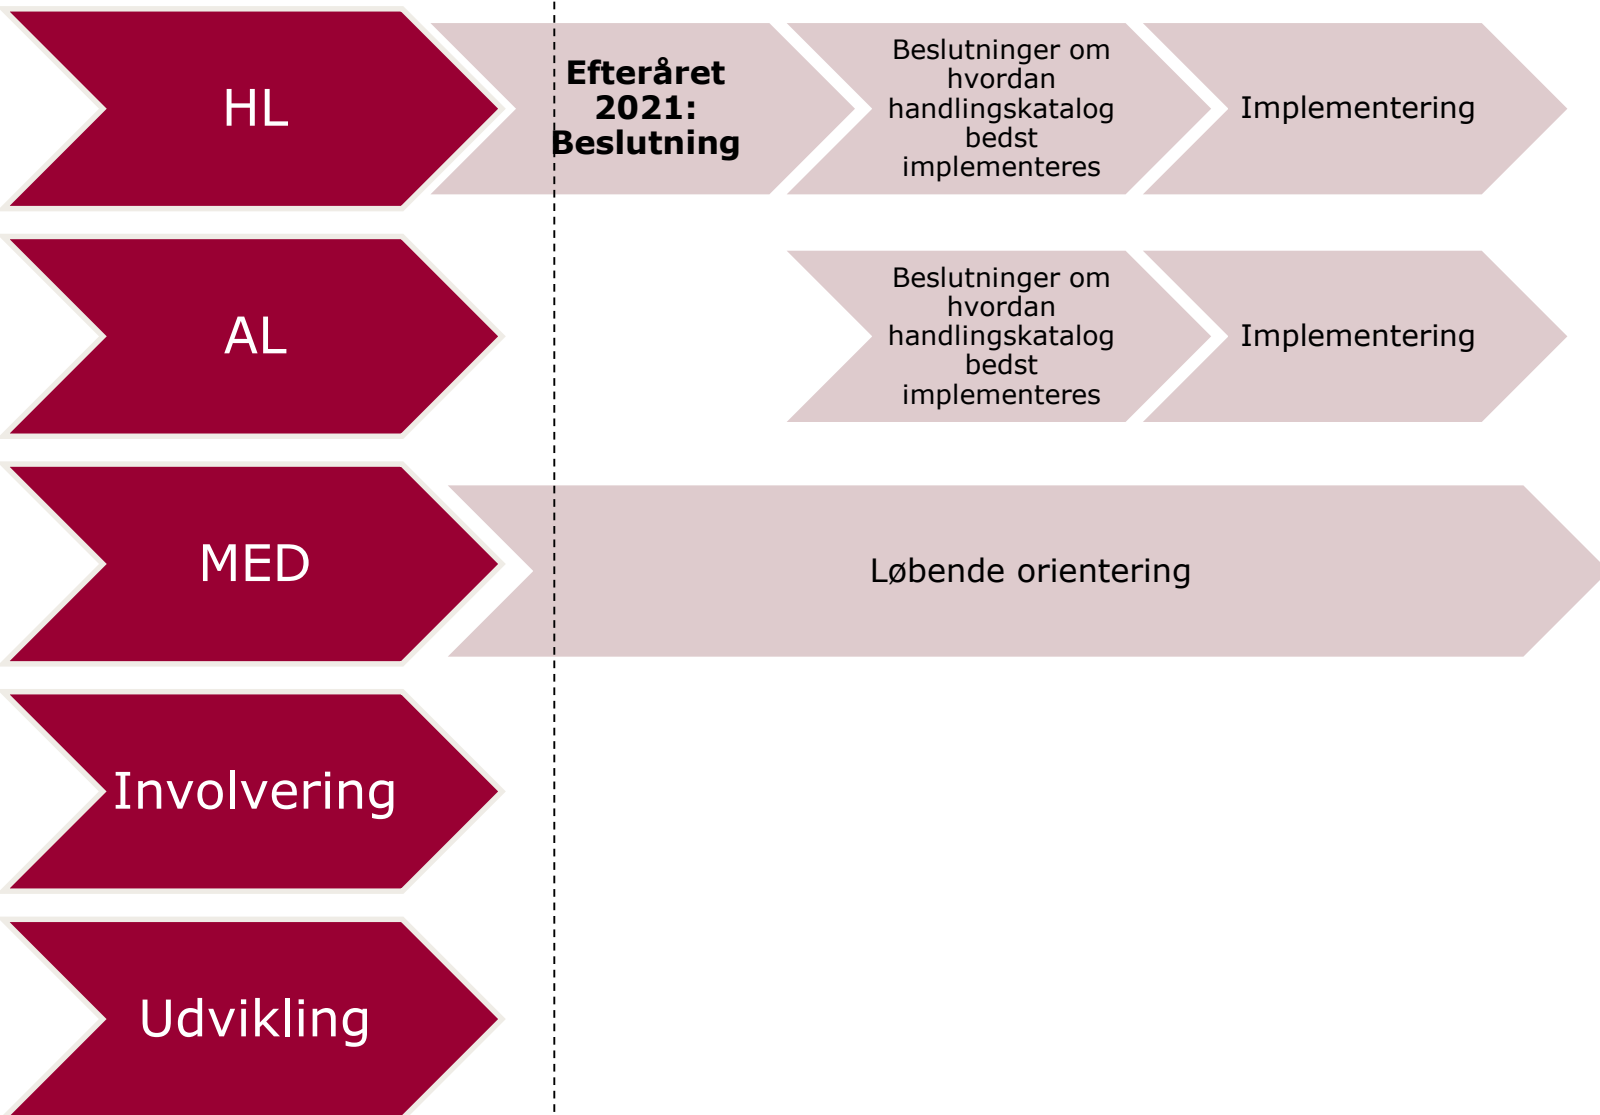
HL

Efteråret 2021: Beslutning

Beslutninger om hvordan handlingskatalog bedst implementeres

Implementering

AL

Beslutninger om hvordan handlingskatalog bedst implementeres

Implementering

MED

Løbende orientering

Involvering

Udvikling